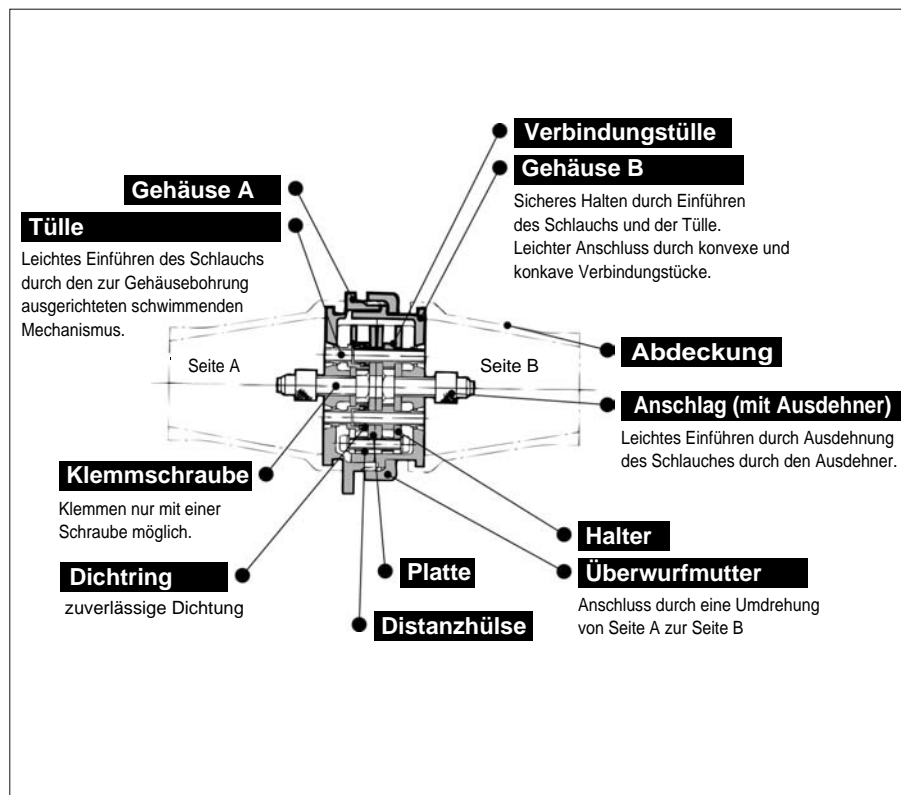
Verbindungstülle

Gehäuse B

Sicheres Halten durch Einführen des Schlauchs und der Tülle. Leichter Anschluss durch konvexe und konkave Verbindungstücke.

Gehäuse A

Tülle

Leichtes Einführen des Schlauchs durch den zur Gehäusebohrung ausgerichteten schwimmenden Mechanismus.

Seite A

Seite B

Abdeckung

Anschlag (mit Ausdehner)

Leichtes Einführen durch Ausdehnung des Schlauches durch den Ausdehner.

Klemmschraube

Klemmen nur mit einer Schraube möglich.

Halter

Dichtring

zuverlässige Dichtung

Platte

Überwurfmutter

Anschluss durch eine Umdrehung von Seite A zur Seite B

Distanzhülse